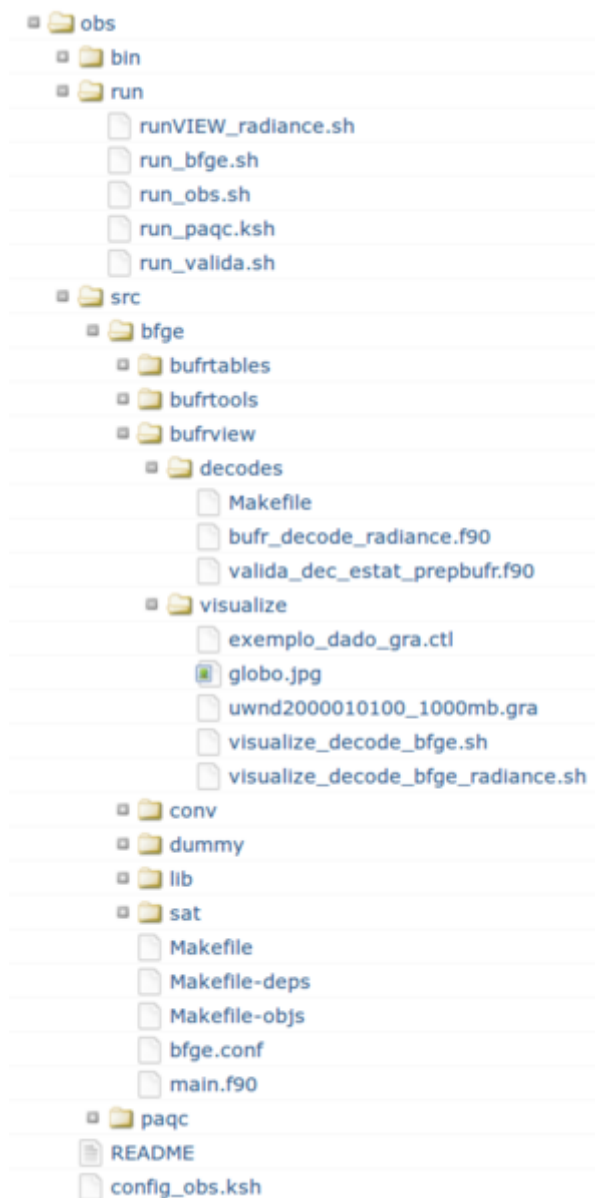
obs
bin
run
runVIEW_radiance.sh
run_bfge.sh
run_obs.sh
run_paqc.ksh
run_valida.sh
src
bfge
bufrtables
bufrtools
bufrview
decodes
Makefile
bufr_decode_radiance.f90
valida_dec_estat_prepbufr.f90
visualize
exemplo_dado_gra.ctl
globo.jpg
uwnd2000010100_1000mb.gra
visualize_decode_bfge.sh
visualize_decode_bfge_radiance.sh
conv
dummy
lib
sat
Makefile
Makefile-deps
Makefile-objs
bfge.conf
main.f90
paqc
README
config_obs.ksh